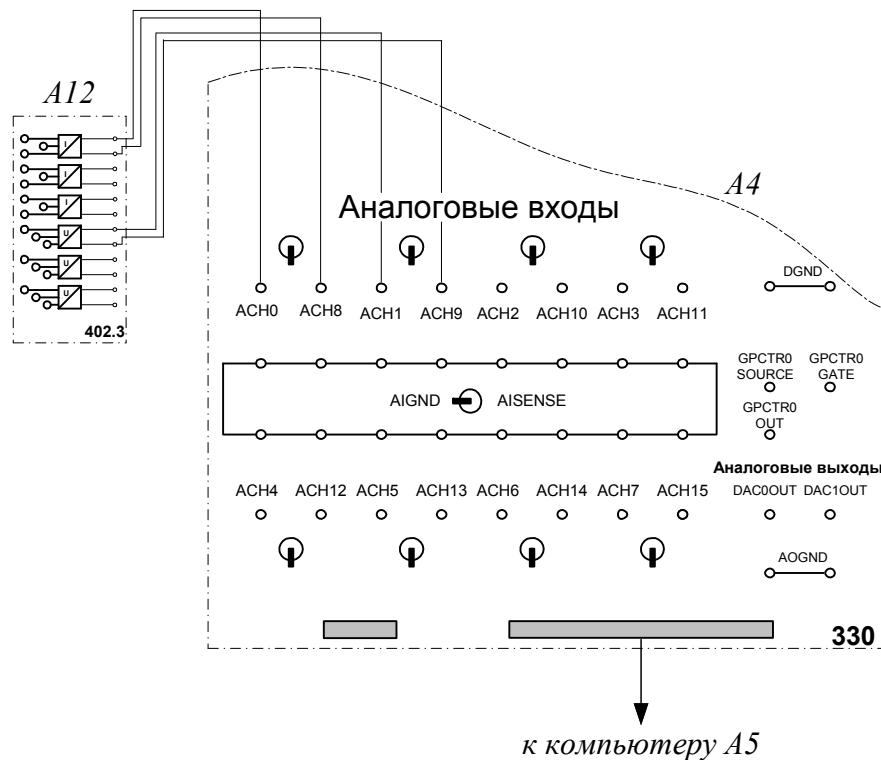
A12

I
I
I
U
U
U

402.3

A4

Аналоговые входы

DGND

ACH0 ACH8 ACH1 ACH9 ACH2 ACH10 ACH3 ACH11

GPCTR0 SOURCE
GPCTR0 GATE

AIGND AISENSE

GPCTR0 OUT

Аналоговые выходы

ACH4 ACH12 ACH5 ACH13 ACH6 ACH14 ACH7 ACH15

DAC0OUT DAC1OUT

AOGND

330

к компьютеру A5